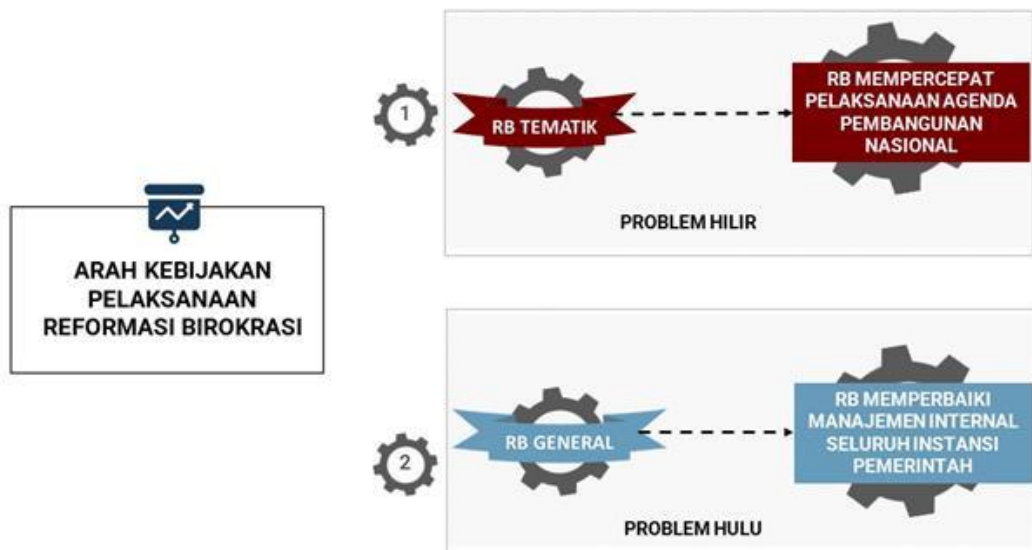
ARAH KEBIJAKAN PELAKSANAAN REFORMASI BIROKRASI

1

RB TEMATIK

RB MEMPERCEPAT PELAKSANAAN AGENDA PEMBANGUNAN NASIONAL

PROBLEM HILIR

2

RB GENERAL

RB MEMPERBAIKI MANAJEMEN INTERNAL SELURUH INSTANSI PEMERINTAH

PROBLEM HULU